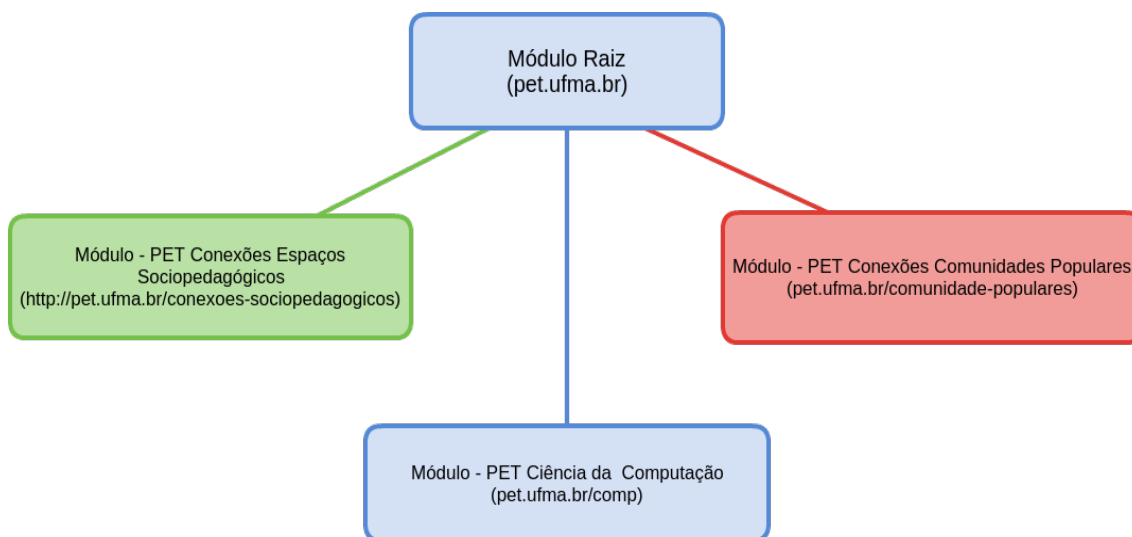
Módulo Raiz
(pet.ufma.br)

Módulo - PET Conexões Espaços Sociopedagógicos
(http://pet.ufma.br/conexoes-sociopedagogicos)

Módulo - PET Conexões Comunidades Populares
(pet.ufma.br/comunidade-populares)

Módulo - PET Ciência da Computação
(pet.ufma.br/comp)